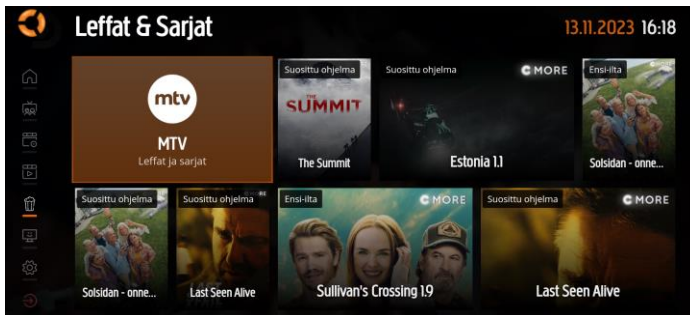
Leffat & Sarjat

13.11.2023 16:18

mtv
MTV
Leffat ja sarjat

Suosittu ohjelma
SUMMIT
The Summit

Suosittu ohjelma
C MORE
Estonia 1.1

Ensi-ilta
Solsidan - onne...

Suosittu ohjelma
Solsidan - onne...

Suosittu ohjelma
Last Seen Alive

Ensi-ilta
C MORE
Sullivan's Crossing 1.9

Suosittu ohjelma
C MORE
Last Seen Alive